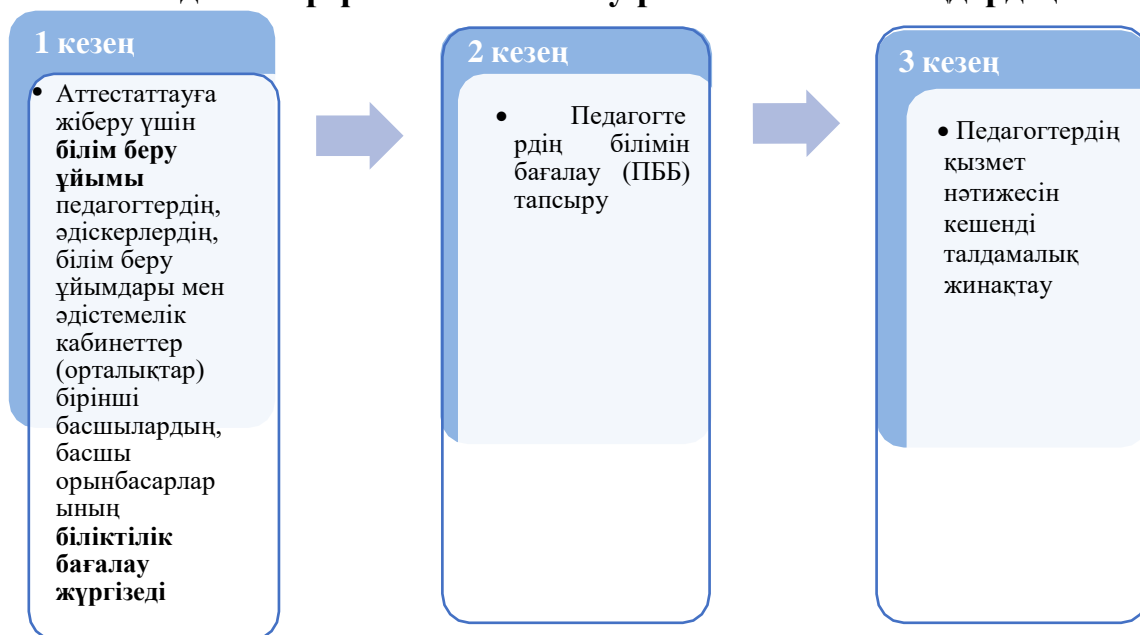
1 кезең

• Аттестаттауға жіберу үшін **білім беру ұйымы** педагогтердің, әдіскерлердің, білім беру ұйымдары мен әдістемелік кабинеттер (орталықтар) бірінші басшылардың, басшы орынбасарлар ының **біліктілік бағалау жүргізеді**

2 кезең

• Педагогтердің білімін бағалау (ПББ) тапсыру

3 кезең

• Педагогтердің қызмет нәтижесін кешенді талдамалық жинақтау